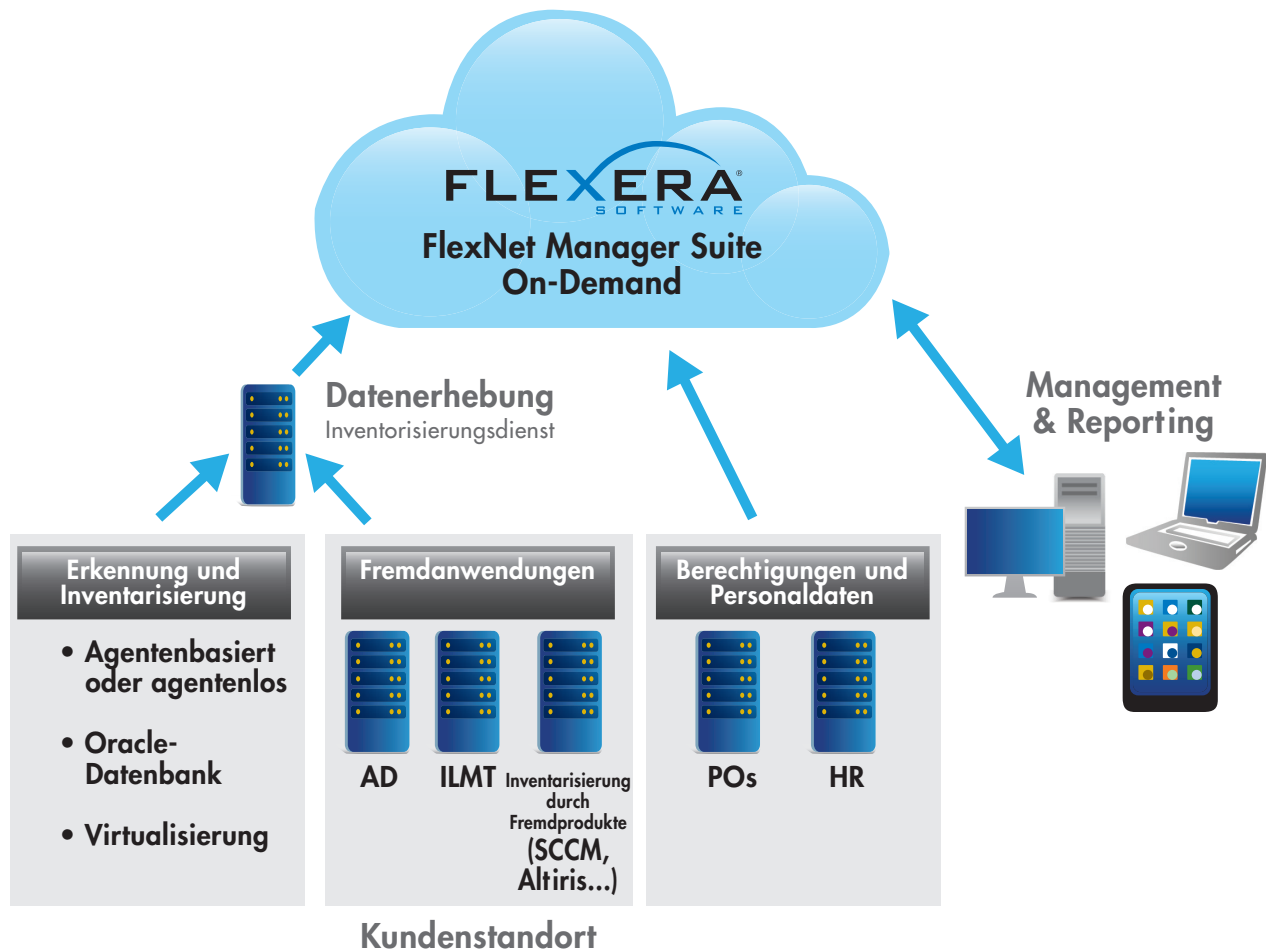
FLEXERA SOFTWARE
FlexNet Manager Suite On-Demand

Datenerhebung
Inventorisierungsdienst

Management & Reporting

Erkennung und Inventarisierung

• Agentenbasiert oder agentenlos

• Oracle-Datenbank

• Virtualisierung

Fremdanwendungen

AD

ILMT

Inventarisierung durch Fremdprodukte (SCCM, Altiris...)

Berechtigungen und Personaldaten

POs

HR

Kundenstandort